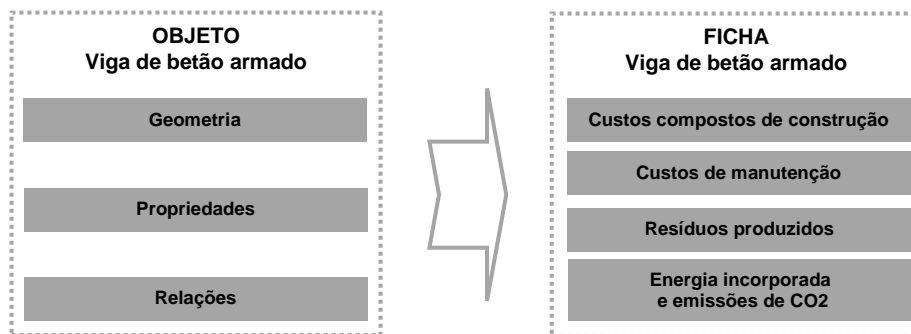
OBJETO
Viga de betão armado

Geometria

Propriedades

Relações

FICHA
Viga de betão armado

Custos compostos de construção

Custos de manutenção

Resíduos produzidos

Energia incorporada
e emissões de CO2